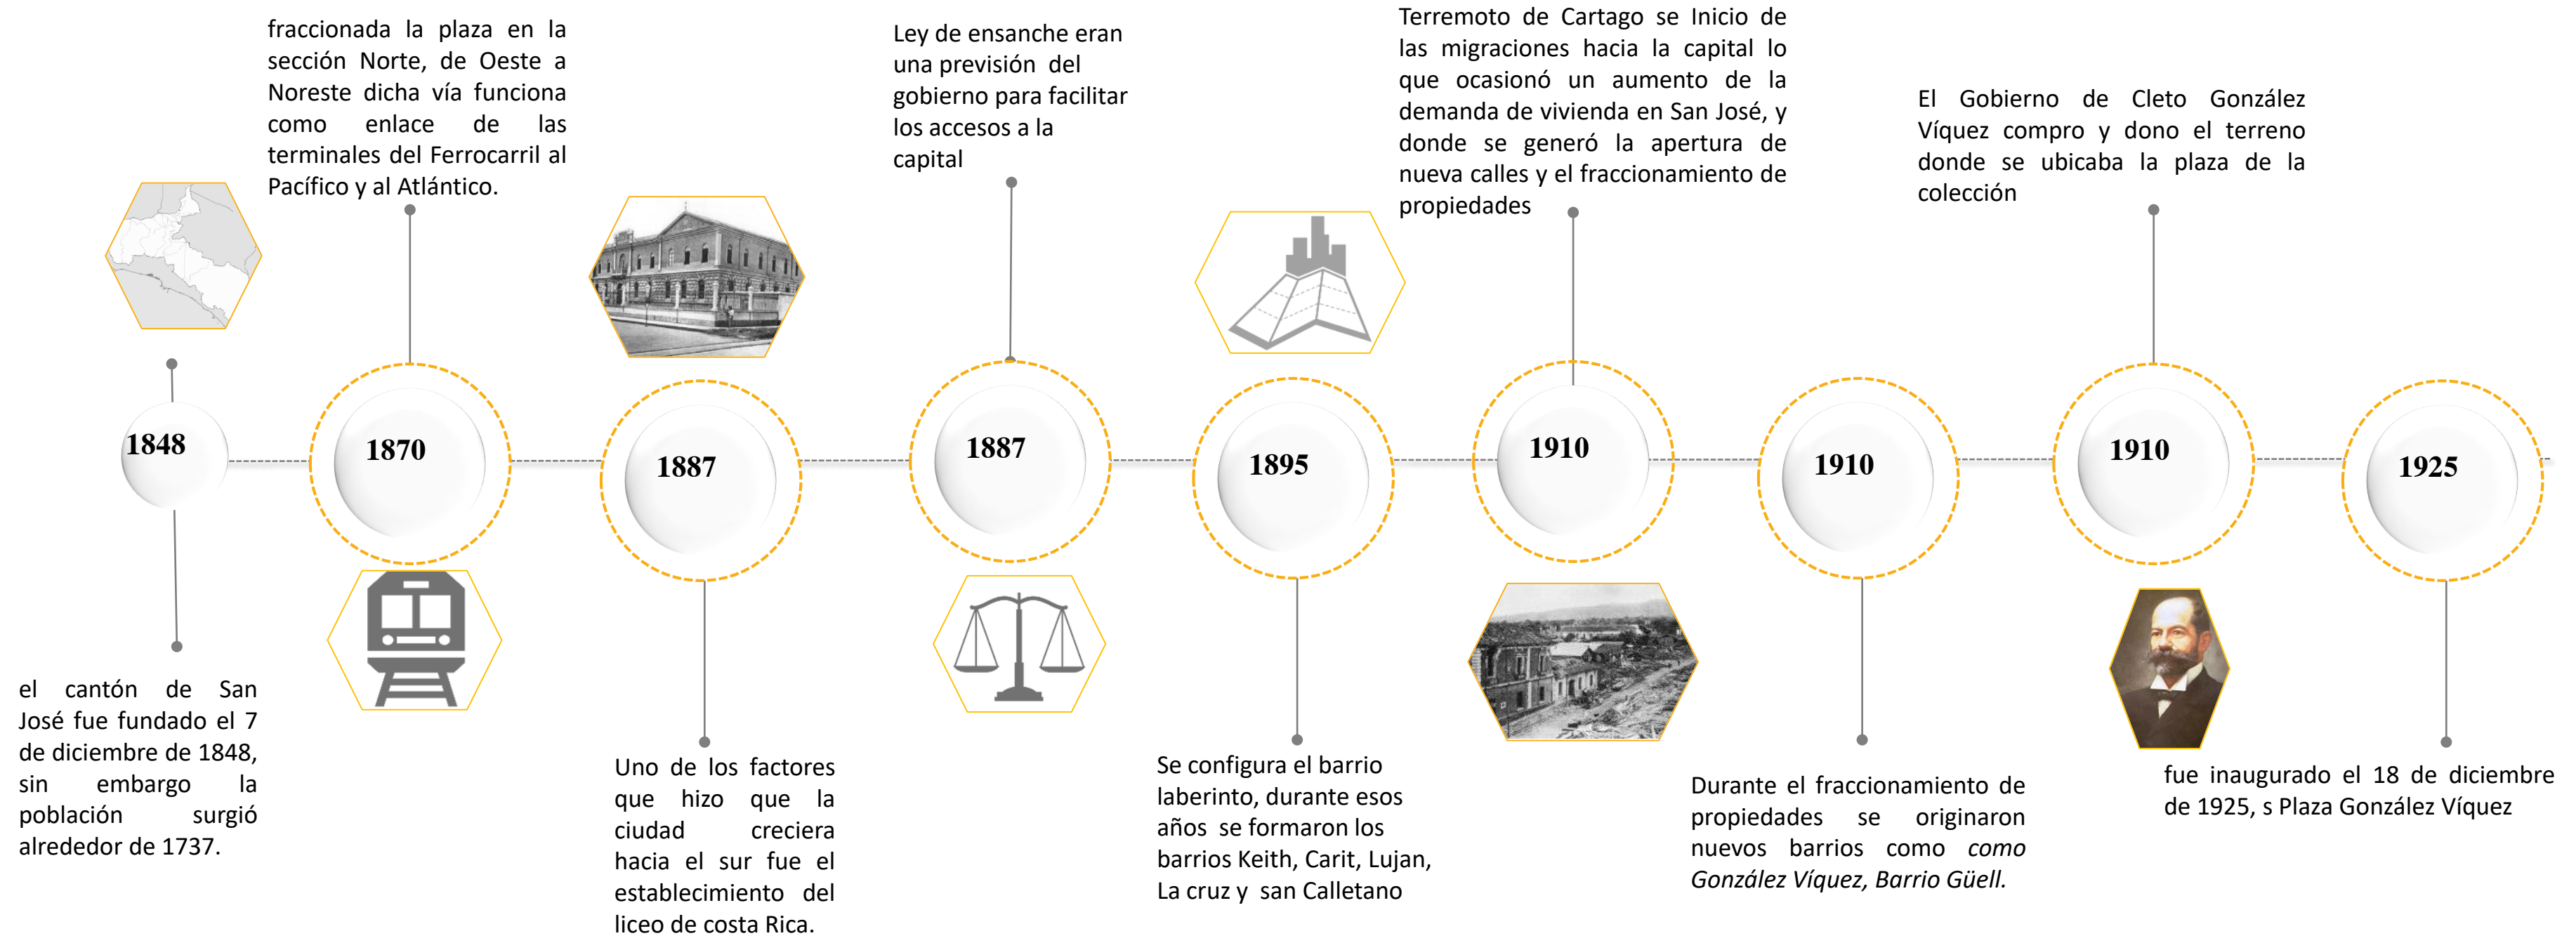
fraccionada la plaza en la sección Norte, de Oeste a Noreste dicha vía funciona como enlace de las terminales del Ferrocarril al Pacífico y al Atlántico.

Ley de ensanche eran una previsión del gobierno para facilitar los accesos a la capital

Terremoto de Cartago se Inicio de las migraciones hacia la capital lo que ocasionó un aumento de la demanda de vivienda en San José, y donde se generó la apertura de nueva calles y el fraccionamiento de propiedades

El Gobierno de Cleto González Víquez compro y dono el terreno donde se ubicaba la plaza de la colección

1848

1870

1887

1887

1895

1910

1910

1910

1925

el cantón de San José fue fundado el 7 de diciembre de 1848, sin embargo la población surgió alrededor de 1737.

Uno de los factores que hizo que la ciudad creciera hacia el sur fue el establecimiento del liceo de costa Rica.

Se configura el barrio laberinto, durante esos años se formaron los barrios Keith, Carit, Lujan, La cruz y san Calletano

Durante el fraccionamiento de propiedades se originaron nuevos barrios como *como González Víquez, Barrio Güell.*

fue inaugurado el 18 de diciembre de 1925, s Plaza González Víquez